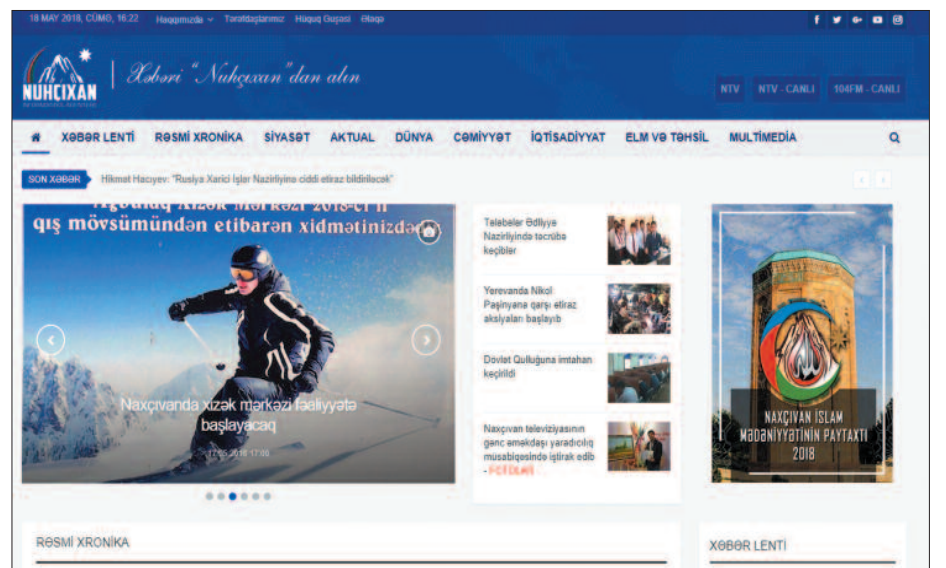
18 MAY 2018, CÜMƏ, 16:22 Haqqımızda Tərəfdaşlarımız Hüquq Guşəsi Əlaqə

NUHÇIXAN

Xəbəri "Nuhçıxan"dan alın

NTV NTV - CANLI 104FM - CANLI

XƏBƏR LENTİ RƏSMİ XRONİKA SİYASƏT AKTUAL DÜNYA CƏMİYYƏT İQTİSADİYYAT ELM VƏ TƏHSİL MULTİMEDİA

SON XƏBƏR Hikmət Hacıyev: "Rusiya Xarici İşlər Nazirliyinə ciddi etiraz bildiriləcək"

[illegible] qış mövsümündən etibarən xidmətinizdə

Naxçıvanda xizək mərkəzi fəaliyyətə başlayacaq

17.05.2018 17:00

Tələbələr Ədliyyə Nazirliyində təcrübə keçiblər

Yerevanda Nikol Paşinyana qarşı etiraz aksiyaları başlayıb

Dövlət Qulluğuna imtahan keçirildi

Naxçıvan televiziyasının gənc əməkdaşı yaradıcılıq müsabiqəsində iştirak edib - FOTOLAR

NAXÇIVAN İSLAM MƏDƏNİYYƏTİNİN PAYTAXTI 2018

RƏSMİ XRONİKA

XƏBƏR LENTİ